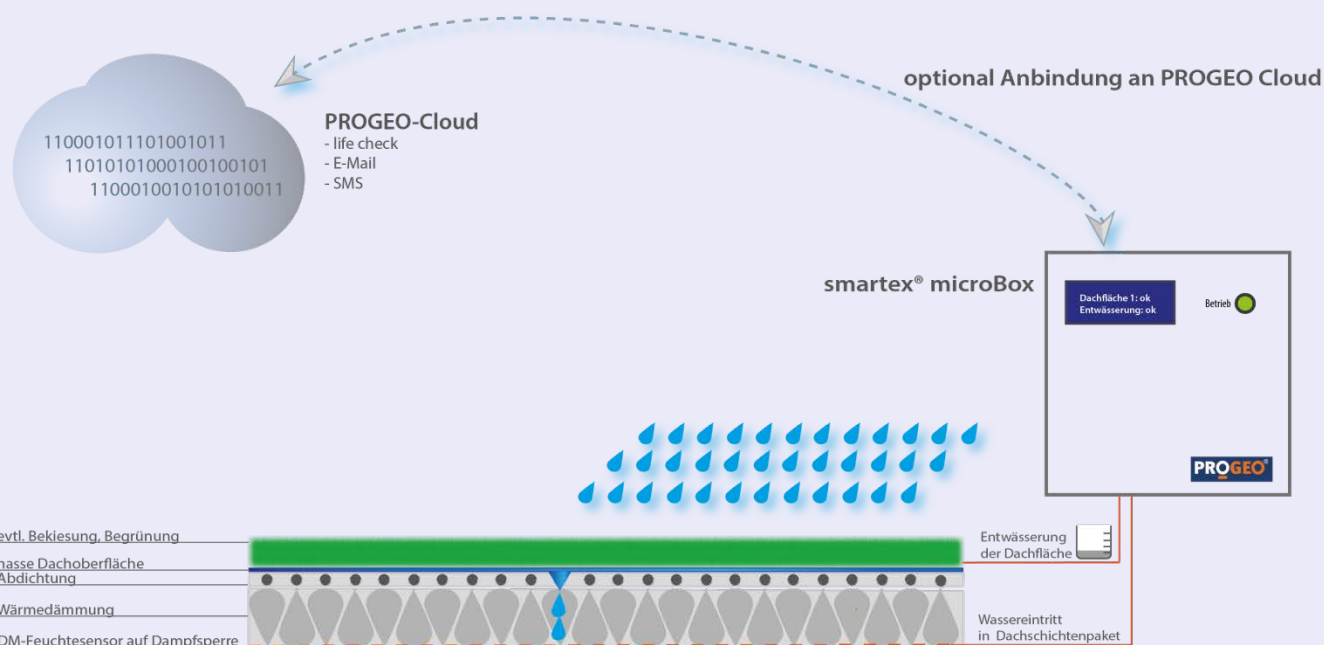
optional Anbindung an PROGEO Cloud

110001011101001011
11010101000100100101
1100010010101010011

PROGEO-Cloud
- life check
- E-Mail
- SMS

smartex® microBox

Dachfläche 1: ok
Entwässerung: ok

Betrieb

PROGEO®

evtl. Bekiesung, Begrünung
nasse Dachoberfläche
Abdichtung
Wärmedämmung
DM-Feuchtesensor auf Dampfsperre

Entwässerung der Dachfläche

Wassereintritt in Dachschichtenpaket